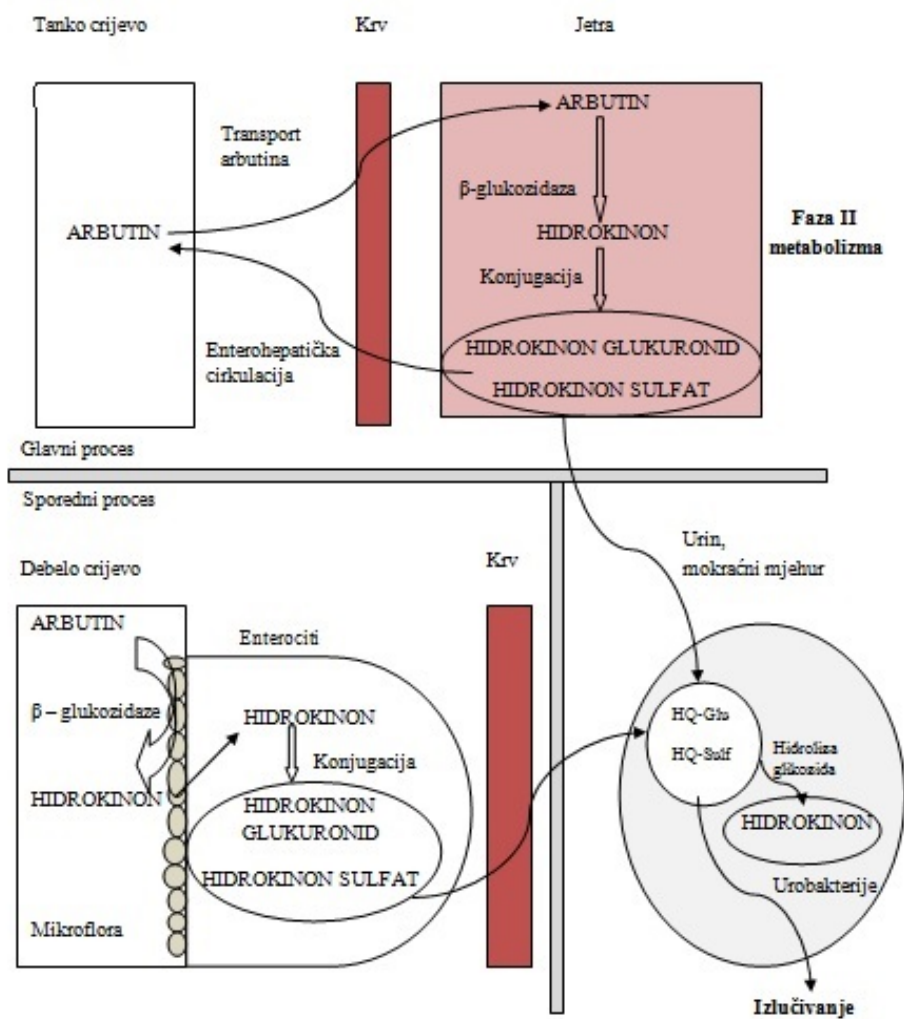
Tanko crijevo

Krv

Jetra

Transport arbutina

ARBUTIN

ARBUTIN

β-glukozidaza

HIDROKINON

Faza II metabolizma

Konjugacija

Enterohepatička cirkulacija

HIDROKINON GLUKURONID

HIDROKINON SULFAT

Glavni proces

Sporedni proces

Debelo crijevo

Krv

Urin, mokraćni mjehur

ARBUTIN

Enterociti

β – glukozidaze

HIDROKINON

Konjugacija

HIDROKINON

HIDROKINON GLUKURONID

HIDROKINON SULFAT

Mikroflora

HQ-Glu

HQ-Sulf

Hidroliza glikozida

HIDROKINON

Urobakterije

Izlučivanje